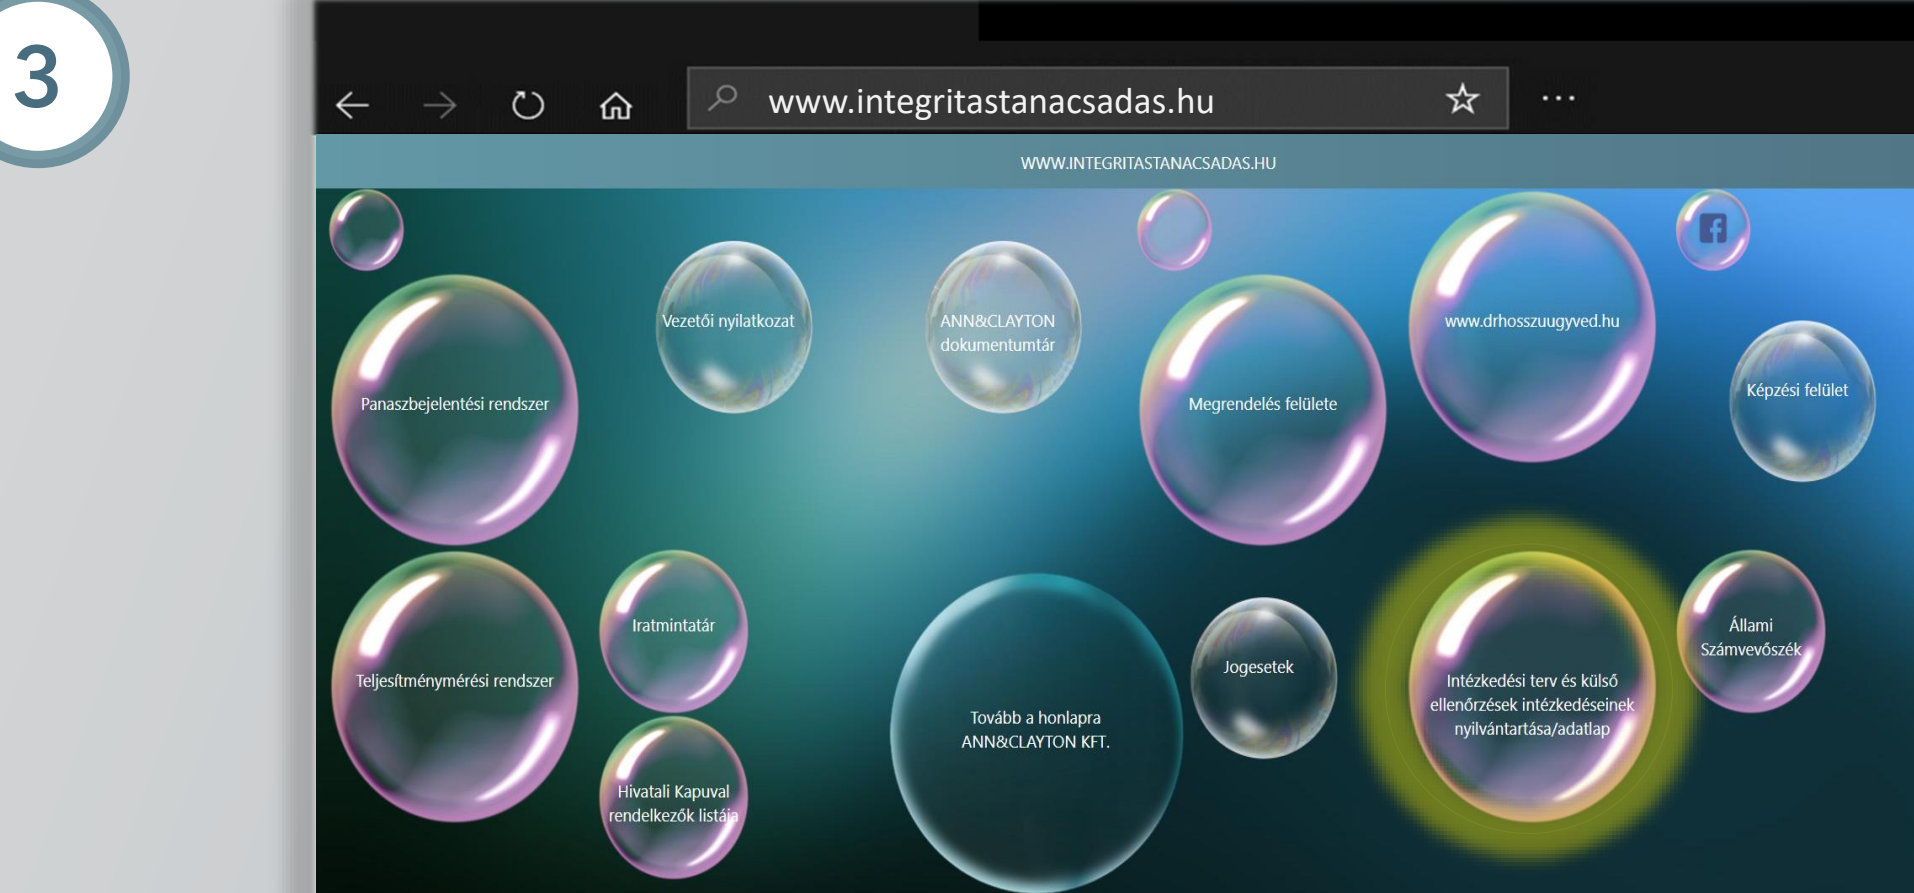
3

www.integritastanacsadas.hu

WWW.INTEGRITASTANACSADAS.HU

Vezetői nyilatkozat

ANN&CLAYTON dokumentumtár

www.drhosszuugyved.hu

Panaszbejelentési rendszer

Megrendelés felülete

Képzési felület

Iratmintatár

Teljesítménymérési rendszer

Jogesetek

Állami Számvevőszék

Intézkedési terv és külső ellenőrzések intézkedéseinek nyilvántartása/adatlap

Tovább a honlapra ANN&CLAYTON KFT.

Hivatali Kapuval rendelkezők listája